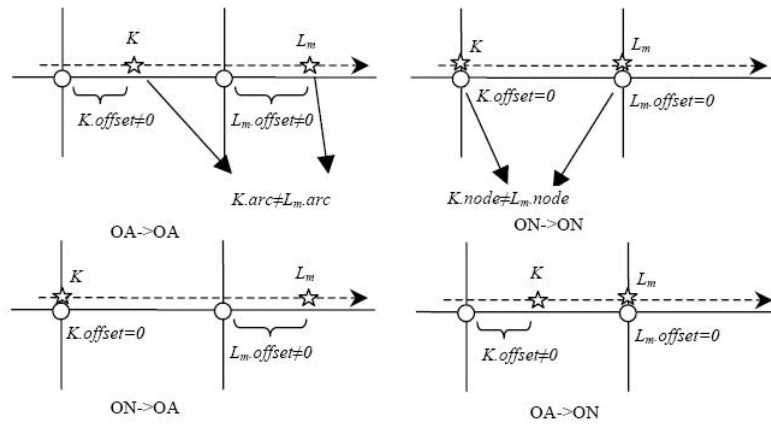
$K$

$L_m$

$K.offset \neq 0$

$L_m.offset \neq 0$

$K.arc \neq L_m.arc$

OA->OA

$K$

$L_m$

$K.offset=0$

$L_m.offset=0$

$K.node \neq L_m.node$

ON->ON

$K$

$L_m$

$K.offset=0$

$L_m.offset \neq 0$

ON->OA

$K$

$L_m$

$K.offset \neq 0$

$L_m.offset=0$

OA->ON